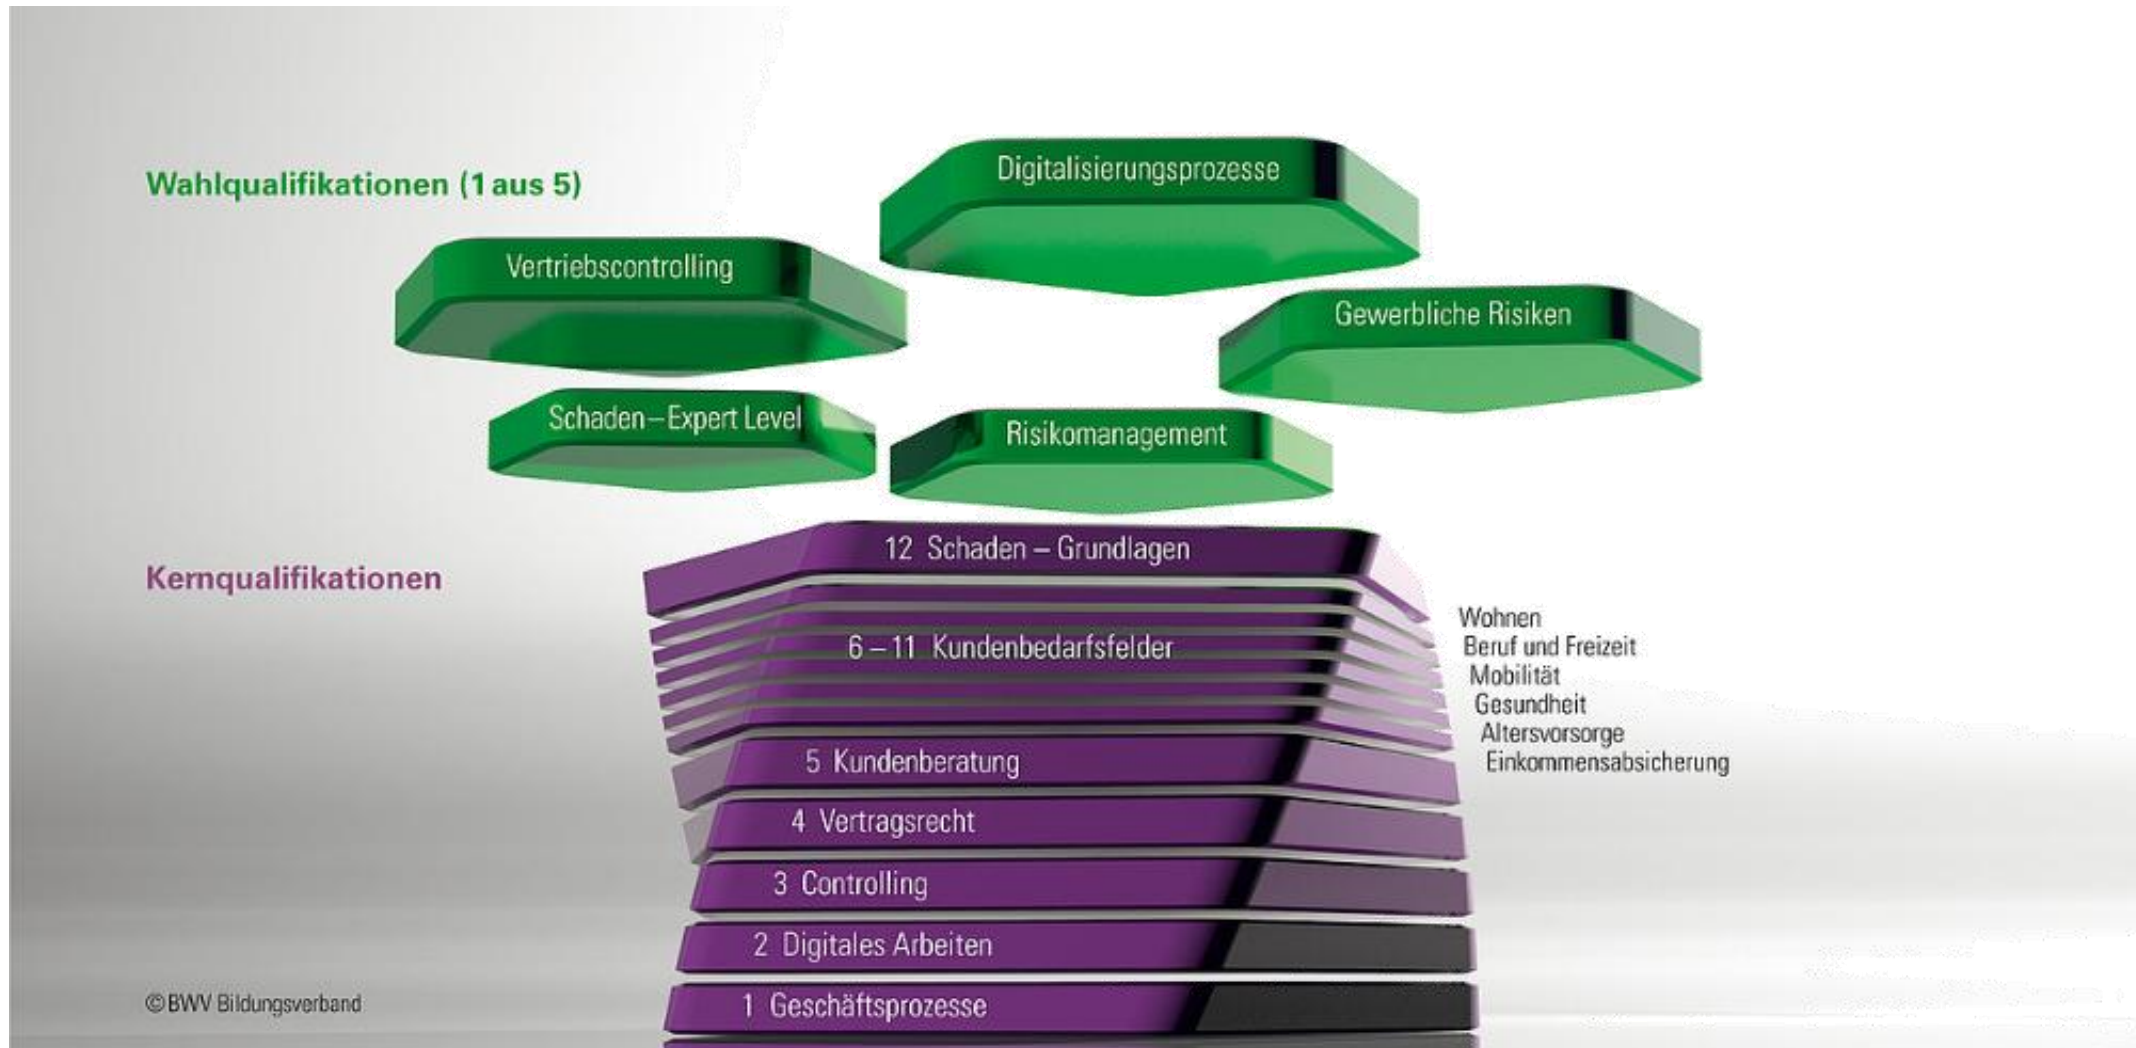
Wahlqualifikationen (1 aus 5)

Digitalisierungsprozesse

Vertriebscontrolling

Gewerbliche Risiken

Schaden – Expert Level

Risikomanagement

Kernqualifikationen

12 Schaden – Grundlagen

6 – 11 Kundenbedarfsfelder

Wohnen
Beruf und Freizeit
Mobilität
Gesundheit
Altersvorsorge
Einkommensabsicherung

5 Kundenberatung

4 Vertragsrecht

3 Controlling

2 Digitales Arbeiten

1 Geschäftsprozesse

© BWV Bildungsverband